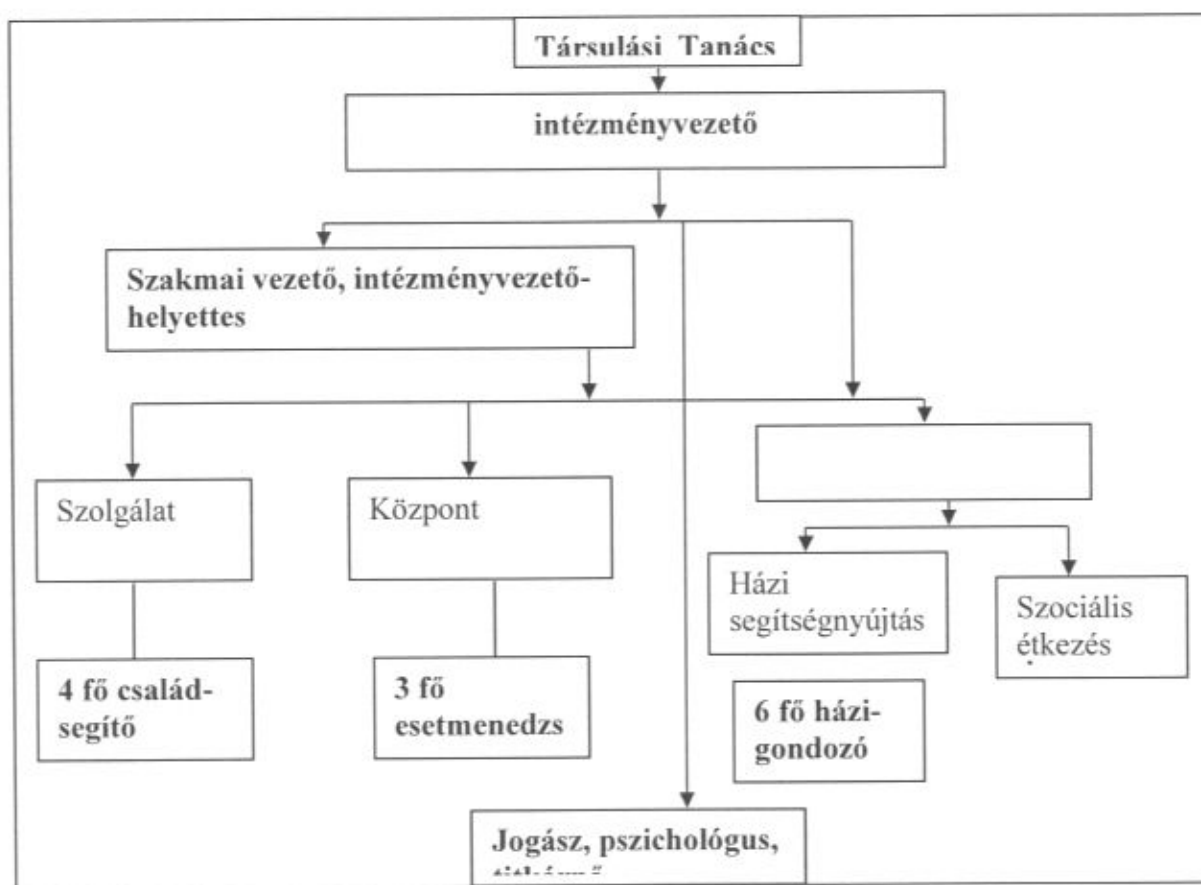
Társulási Tanács

intézményvezető

Szakmai vezető, intézményvezető-helyettes

Szolgálat

Központ

Házi segítségnyújtás

Szociális étkezés

4 fő család-segítő

3 fő esetmenedzs

6 fő házi-gondozó

Jogász, pszichológus, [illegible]